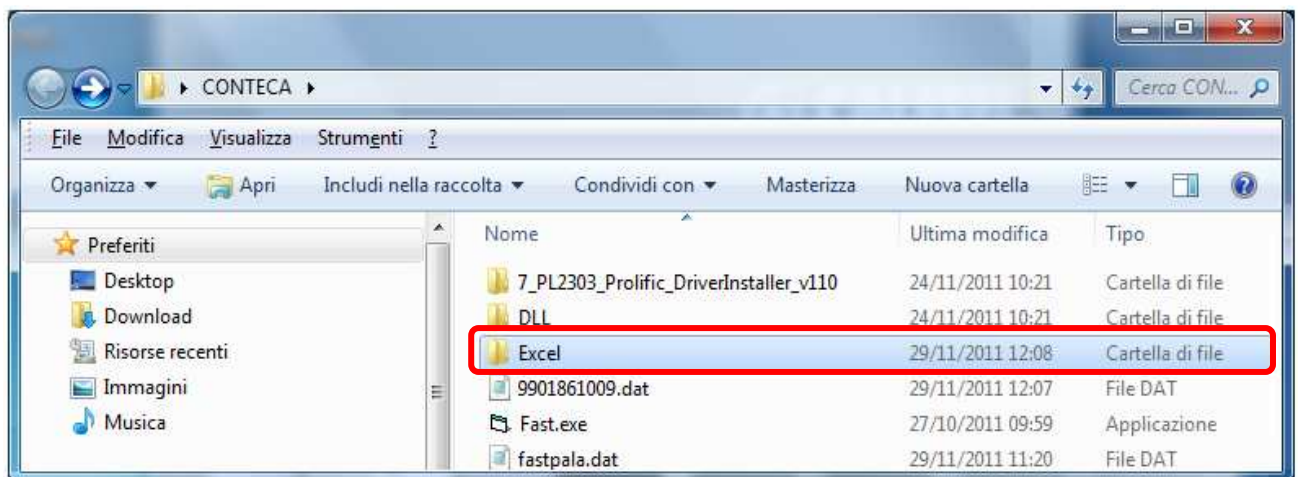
CONTECA

Cerca CON...

File Modifica Visualizza Strumenti ?

Organizza Apri Includi nella raccolta Condividi con Masterizza Nuova cartella

Preferiti
Desktop
Download
Risorse recenti
Immagini
Musica

| Nome | Ultima modifica | Tipo |
|---|---|---|
| 7_PL2303_Prolific_DriverInstaller_v110 | 24/11/2011 10:21 | Cartella di file |
| DLL | 24/11/2011 10:21 | Cartella di file |
| Excel | 29/11/2011 12:08 | Cartella di file |
| 9901861009.dat | 29/11/2011 12:07 | File DAT |
| Fast.exe | 27/10/2011 09:59 | Applicazione |
| fastpala.dat | 29/11/2011 11:20 | File DAT |